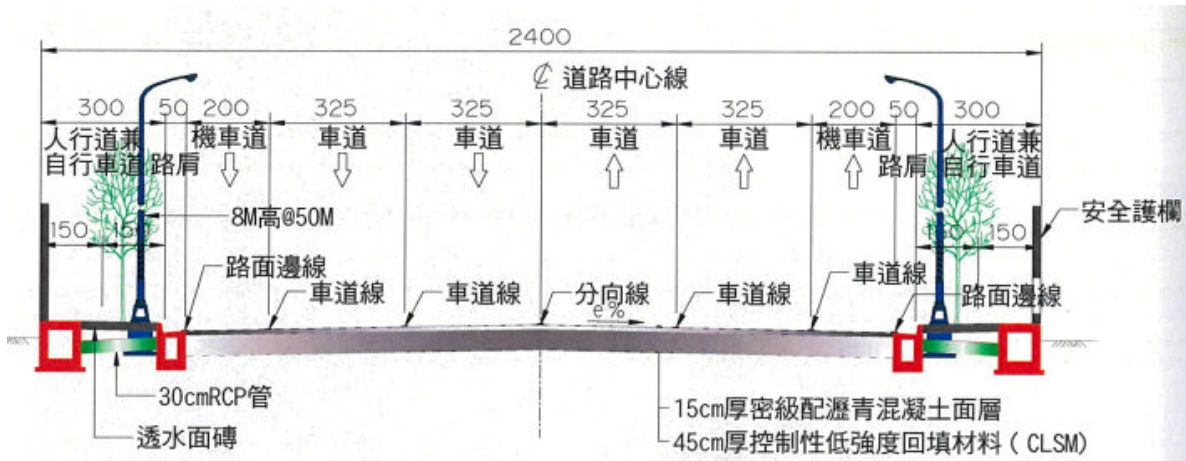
2400

℄ 道路中心線

300 50 200 325 325 325 325 200 50 300

人行道兼自行車道 路肩 機車道 車道 車道 車道 車道 機車道 路肩 人行道兼自行車道

8M高@50M

150 150 150 150

安全護欄

路面邊線 車道線 車道線 分向線 車道線 車道線 路面邊線

e%

30cmRCP管

透水面磚

15cm厚密級配瀝青混凝土面層

45cm厚控制性低強度回填材料（CLSM）